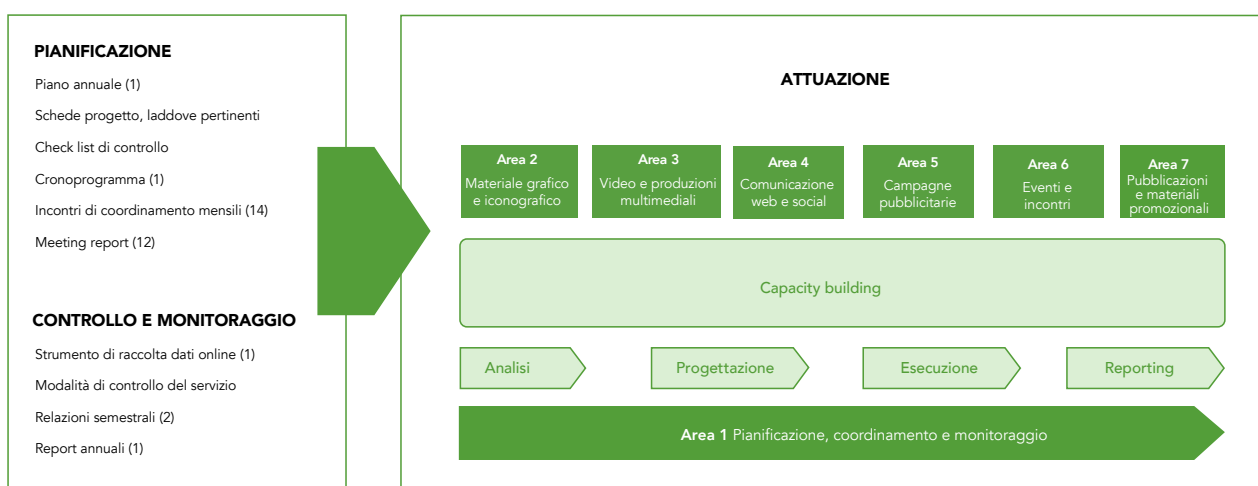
PIANIFICAZIONE
Piano annuale (1)
Schede progetto, laddove pertinenti
Check list di controllo
Cronoprogramma (1)
Incontri di coordinamento mensili (14)
Meeting report (12)

CONTROLLO E MONITORAGGIO
Strumento di raccolta dati online (1)
Modalità di controllo del servizio
Relazioni semestrali (2)
Report annuali (1)

ATTUAZIONE

Area 2 Materiale grafico e iconografico
Area 3 Video e produzioni multimediali
Area 4 Comunicazione web e social
Area 5 Campagne pubblicitarie
Area 6 Eventi e incontri
Area 7 Pubblicazioni e materiali promozionali

Capacity building

Analisi
Progettazione
Esecuzione
Reporting

Area 1 Pianificazione, coordinamento e monitoraggio